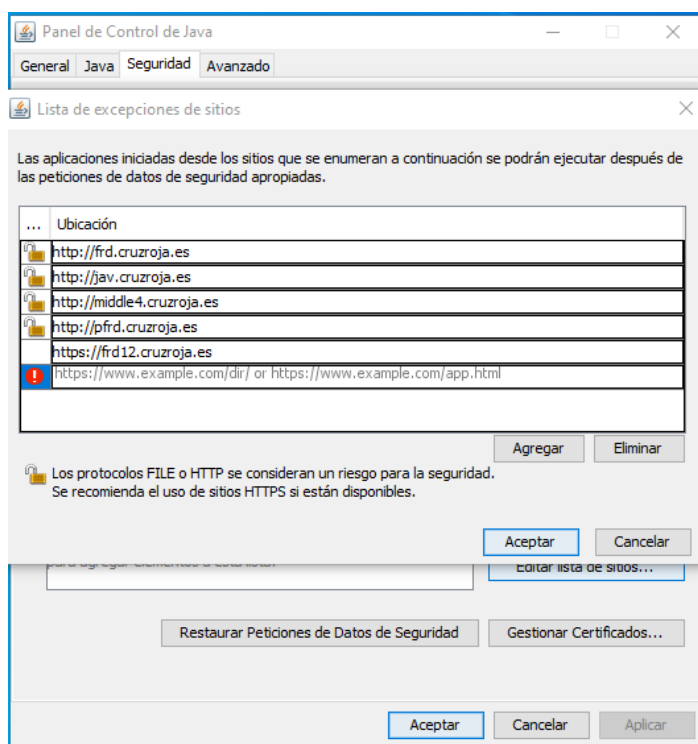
Panel de Control de Java

General Java Seguridad Avanzado

Lista de excepciones de sitios

Las aplicaciones iniciadas desde los sitios que se enumeran a continuación se podrán ejecutar después de las peticiones de datos de seguridad apropiadas.

| ... | Ubicación |
|---|---|
| | http://frd.cruzroja.es |
| | http://jav.cruzroja.es |
| | http://middle4.cruzroja.es |
| | http://pfrd.cruzroja.es |
| | https://frd12.cruzroja.es |
| | https://www.example.com/dir/ or https://www.example.com/app.html |

Agregar Eliminar

Los protocolos FILE o HTTP se consideran un riesgo para la seguridad.
Se recomienda el uso de sitios HTTPS si están disponibles.

Aceptar Cancelar

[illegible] Editar lista de sitios...

Restaurar Peticiones de Datos de Seguridad Gestionar Certificados...

Aceptar Cancelar Aplicar